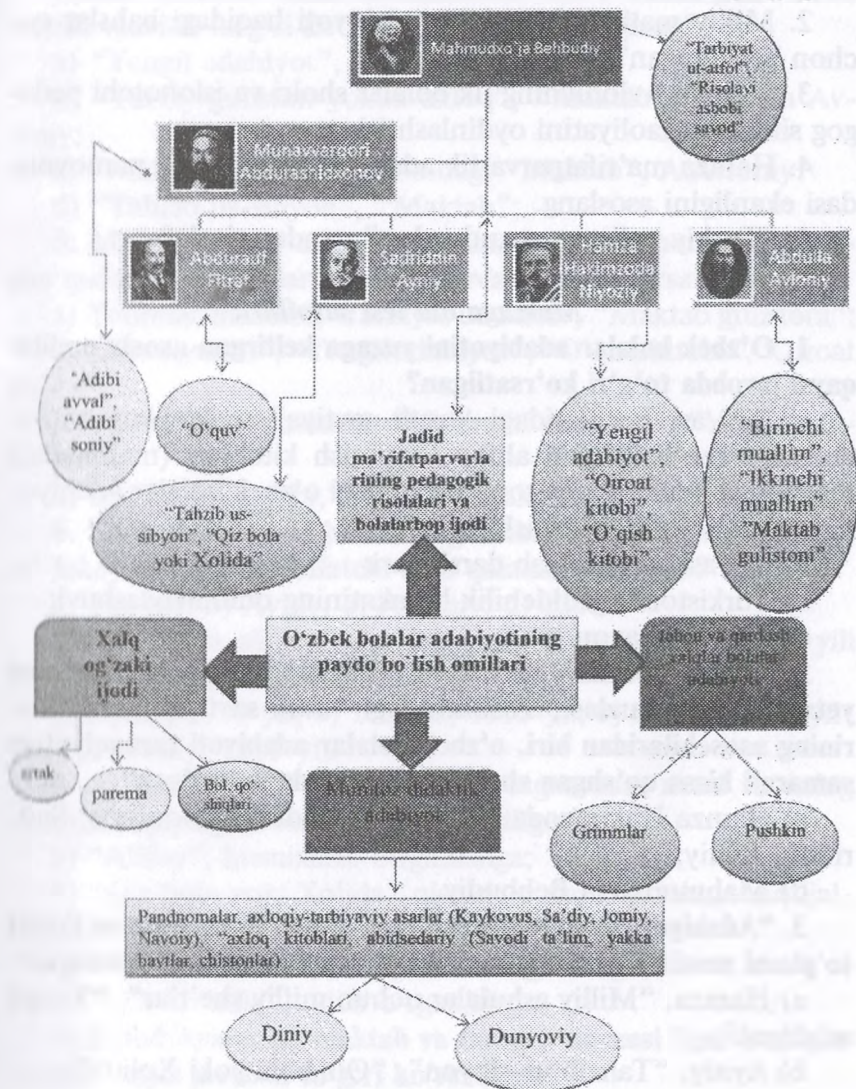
Mahmudxo'ja Behbudiy

"Tarbiyat ut-atfol", "Risolayi asbobi savod"

Munavvarqori Abdurashidxonov

Abdurauf Fitrat

Sadriddin Ayniy

Hamza Hakimzoda Niyoziy

Abdulla Avloniy

"Adibi avval" "Adibi soniy"

"O'quv"

"Tahzib us-sibyon", "Qiz bola yoki Xolida"

Jadid ma'rifatparvarla rining pedagogik risolalari va bolalarbop ijodi

"Yengil adabiyot", "Qiroat kitobi", "O'qish kitobi"

"Birinchi muallim", "Ikkinchi muallim" "Maktab gulistoni"

Xalq og'zaki ijodi

O'zbek bolalar adabiyotining paydo bo'lish omillari

Jahon va qardosh xalqlar bolalar adabiyoti

ertak

parema

Bol. qo'shiqlari

Mumtoz didaktik adabiyot

Grimmlar

Pushkin

Pandnomalar, axloqiy-tarbiyaviy asarlar (Kaykovus, Sa'diy, Jomiy, Navoiy), "axloq kitoblari, abidsedariy (Savodi ta'lim, yakka baytlar, chistonlar)

Diniy

Dunyoviy